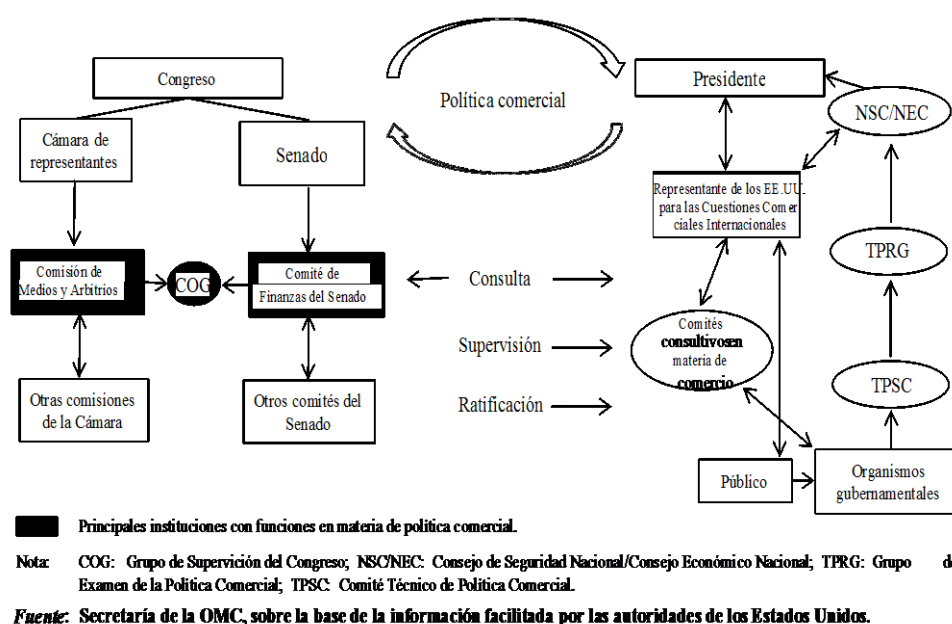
Congreso

Política comercial

Presidente

NSC/NEC

Cámara de representantes

Senado

Representante de los EE.UU. para las Cuestiones Comerciales Internacionales

TPRG

Comisión de Medios y Arbitrios

COG

Comité de Finanzas del Senado

Consulta

Comités consultivosen materia de comercio

Supervisión

Ratificación

TPSC

Otras comisiones de la Cámara

Otros comités del Senado

Público

Organismos gubernamentales

Principales instituciones con funciones en materia de política comercial.

Nota: COG: Grupo de Supervisión del Congreso; NSC/NEC: Consejo de Seguridad Nacional/Consejo Económico Nacional; TPRG: Grupo de Examen de la Política Comercial; TPSC: Comité Técnico de Política Comercial.

Fuente: Secretaría de la OMC, sobre la base de la información facilitada por las autoridades de los Estados Unidos.